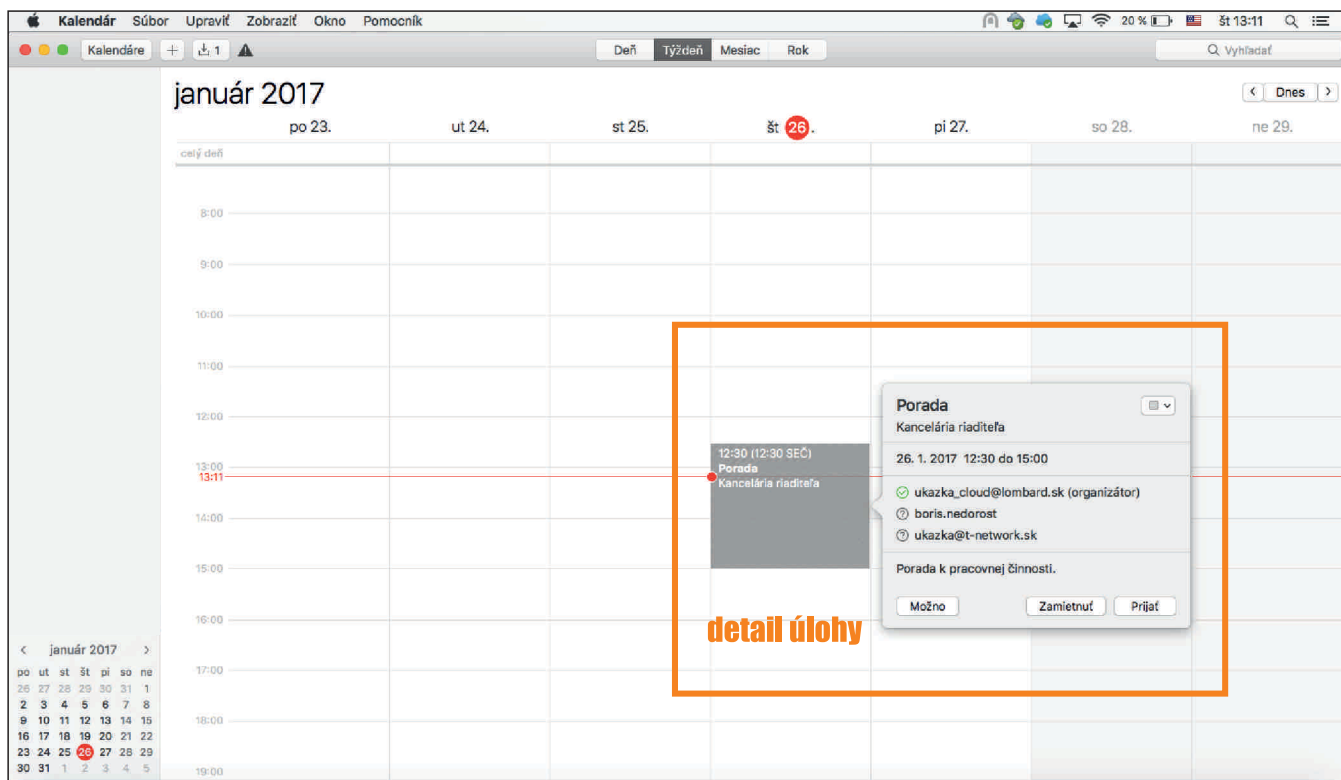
Kalendár Súbor Upraviť Zobraziť Okno Pomocník

20 % št 13:11

Kalendáre + 1

Deň Týždeň Mesiac Rok

Vyhľadať

január 2017

Dnes

po 23. ut 24. st 25. št 26. pi 27. so 28. ne 29.

celý deň

8:00

9:00

10:00

11:00

12:00

13:00

13:11

14:00

15:00

16:00

17:00

18:00

19:00

12:30 (12:30 SEČ)
Porada
Kancelária riaditeľa

Porada
Kancelária riaditeľa

26. 1. 2017 12:30 do 15:00

ukazka_cloud@lombard.sk (organizátor)
boris.nedorost
ukazka@t-network.sk

Porada k pracovnej činnosti.

Možno Zamietnuť Prijať

detail úlohy

január 2017

| po | ut | st | št | pi | so | ne |
|---|---|---|---|---|---|---|
| 26 | 27 | 28 | 29 | 30 | 31 | 1 |
| 2 | 3 | 4 | 5 | 6 | 7 | 8 |
| 9 | 10 | 11 | 12 | 13 | 14 | 15 |
| 16 | 17 | 18 | 19 | 20 | 21 | 22 |
| 23 | 24 | 25 | 26 | 27 | 28 | 29 |
| 30 | 31 | 1 | 2 | 3 | 4 | 5 |